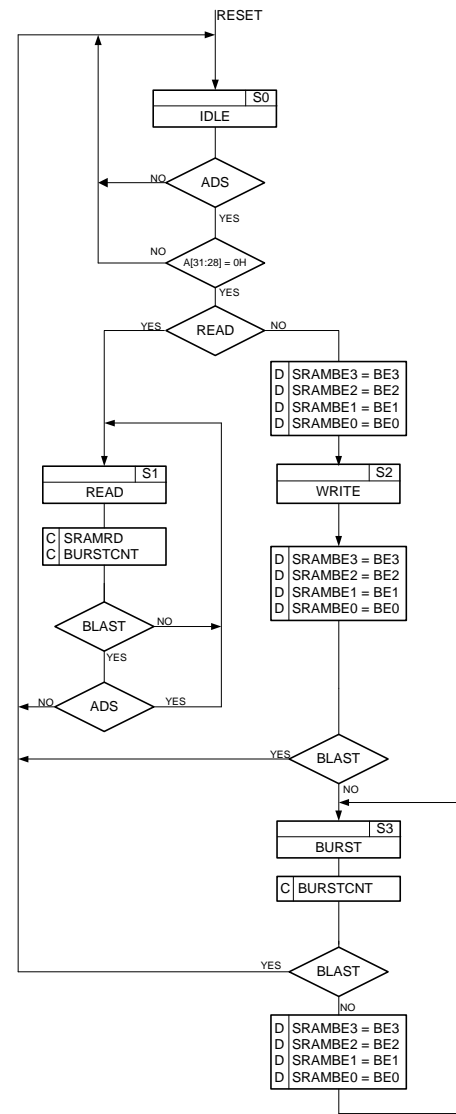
RESET

S0
IDLE

ADS
NO
YES

A[31:28] = 0H
NO
YES

READ
YES
NO

D SRAMBE3 = BE3
D SRAMBE2 = BE2
D SRAMBE1 = BE1
D SRAMBE0 = BE0

S1
READ

C SRAMRD
C BURSTCNT

BLAST
NO
YES

ADS
NO
YES

S2
WRITE

D SRAMBE3 = BE3
D SRAMBE2 = BE2
D SRAMBE1 = BE1
D SRAMBE0 = BE0

BLAST
YES
NO

S3
BURST

C BURSTCNT

BLAST
YES
NO

D SRAMBE3 = BE3
D SRAMBE2 = BE2
D SRAMBE1 = BE1
D SRAMBE0 = BE0